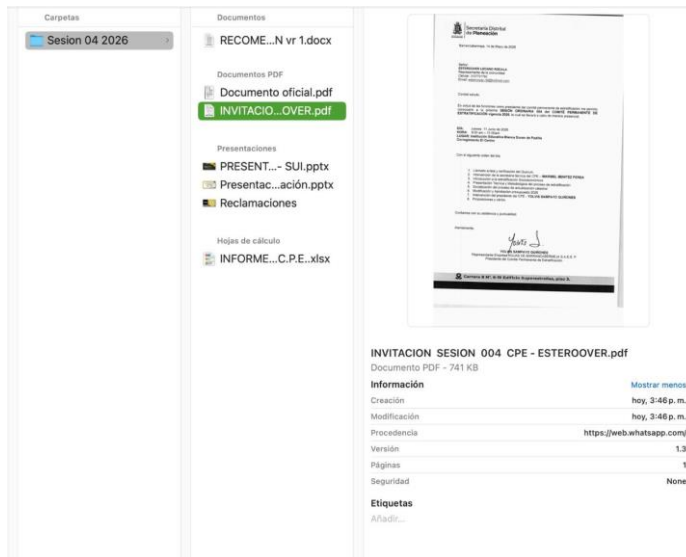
Carpetas

Sesion 04 2026

Documentos

RECOME...N vr 1.docx

Documentos PDF

Documento oficial.pdf

INVITACIO...OVER.pdf

Presentaciones

PRESENT...- SUI.pptx

Presentac...ación.pptx

Reclamaciones

Hojas de cálculo

INFORME...C.P.E..xlsx

Secretaría Distrital de Planeación

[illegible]

INVITACION SESION 004 CPE - ESTEROOVER.pdf

Documento PDF - 741 KB

Información

Mostrar menos

| | |
|---|---|
| Creación | hoy, 3:46 p. m. |
| Modificación | hoy, 3:46 p. m. |
| Procedencia | https://web.whatsapp.com/ |
| Versión | 1.3 |
| Páginas | 1 |
| Seguridad | None |

Etiquetas

Añadir...